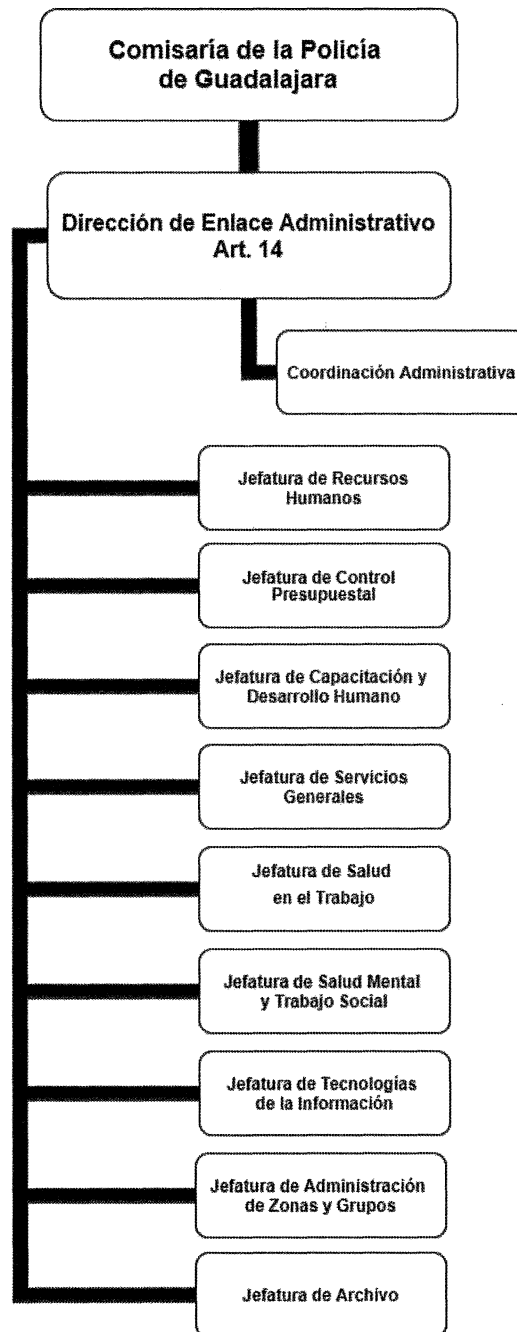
Comisaría de la Policía de Guadalajara

Dirección de Enlace Administrativo Art. 14

Coordinación Administrativa

Jefatura de Recursos Humanos

Jefatura de Control Presupuestal

Jefatura de Capacitación y Desarrollo Humano

Jefatura de Servicios Generales

Jefatura de Salud en el Trabajo

Jefatura de Salud Mental y Trabajo Social

Jefatura de Tecnologías de la Información

Jefatura de Administración de Zonas y Grupos

Jefatura de Archivo